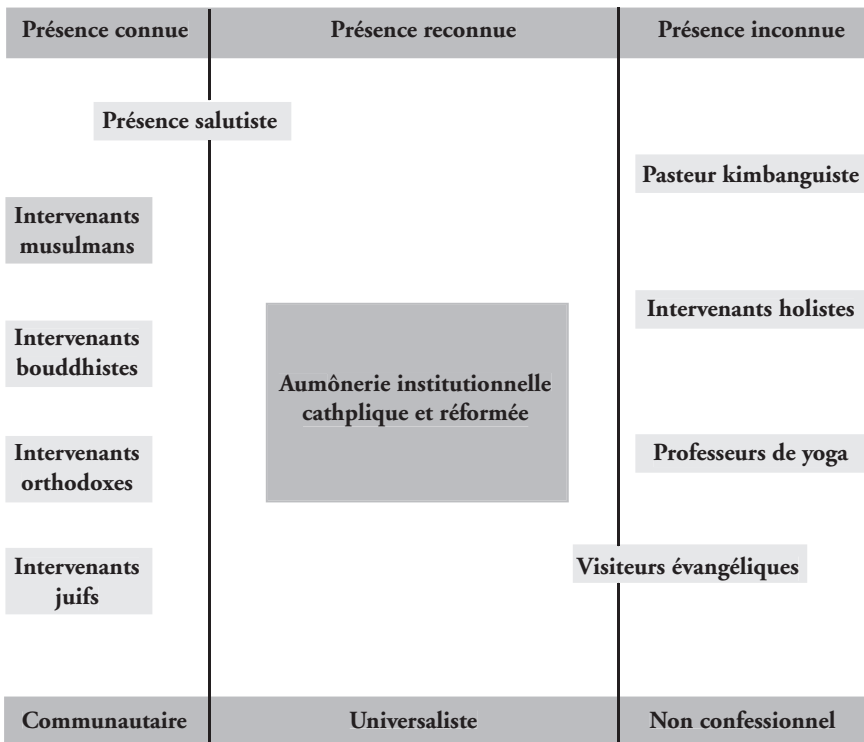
Présence connue

Présence reconnue

Présence inconnue

Présence salutiste

Pasteur kimbanguiste

Intervenants musulmans

Intervenants holistes

Intervenants bouddhistes

Aumônerie institutionnelle cathplique et réformée

Intervenants orthodoxes

Professeurs de yoga

Intervenants juifs

Visiteurs évangéliques

Communautaire

Universaliste

Non confessionnel